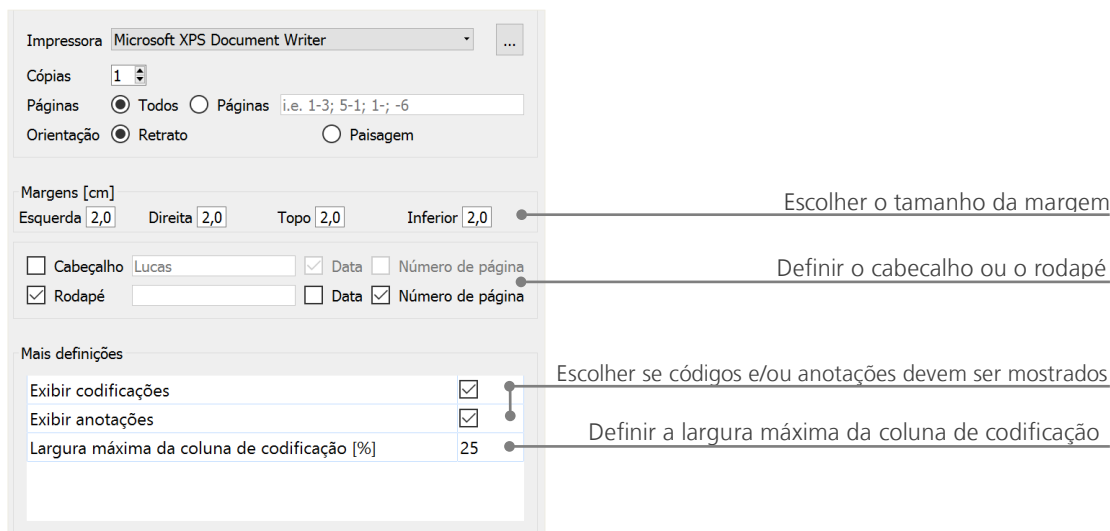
Impressora Microsoft XPS Document Writer ...

Cópias 1

Páginas Todos Páginas i.e. 1-3; 5-1; 1-; -6

Orientação Retrato Paisagem

Margens [cm]

Esquerda 2,0 Direita 2,0 Topo 2,0 Inferior 2,0

Escolher o tamanho da margem

Cabeçalho Lucas Data Número de página

Rodapé Data Número de página

Definir o cabecalho ou o rodapé

Mais definições

| | |
|---|---|
| Exibir codificações | ☑ |
| Exibir anotações | ☑ |
| Largura máxima da coluna de codificação [%] | 25 |

Escolher se códigos e/ou anotações devem ser mostrados

Definir a largura máxima da coluna de codificação